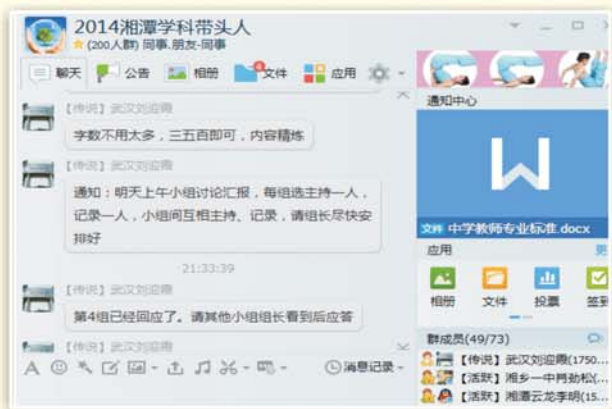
2014湘潭学科带头人
(200人群) 同事.朋友-同事

聊天 公告 相册 文件 应用

【传说】武汉刘迎雨
字数不用太多，三五百即可，内容精炼

【传说】武汉刘迎雨
通知：明天上午小组讨论汇报，每组选主持一人，记录一人，小组间互相主持、记录，请组长尽快安排好

21:33:39

【传说】武汉刘迎雨
第4组已经回应了。请其他小组组长看到后应答

【传说】武汉刘迎雨

消息记录

通知中心
文件 中学教师专业标准.docx
应用
相册 文件 投票 签到
群成员(49/73)
【传说】武汉刘迎雨(1750...
【活跃】湘乡一中肖劲松(...
【活跃】湘潭云龙李明(15...